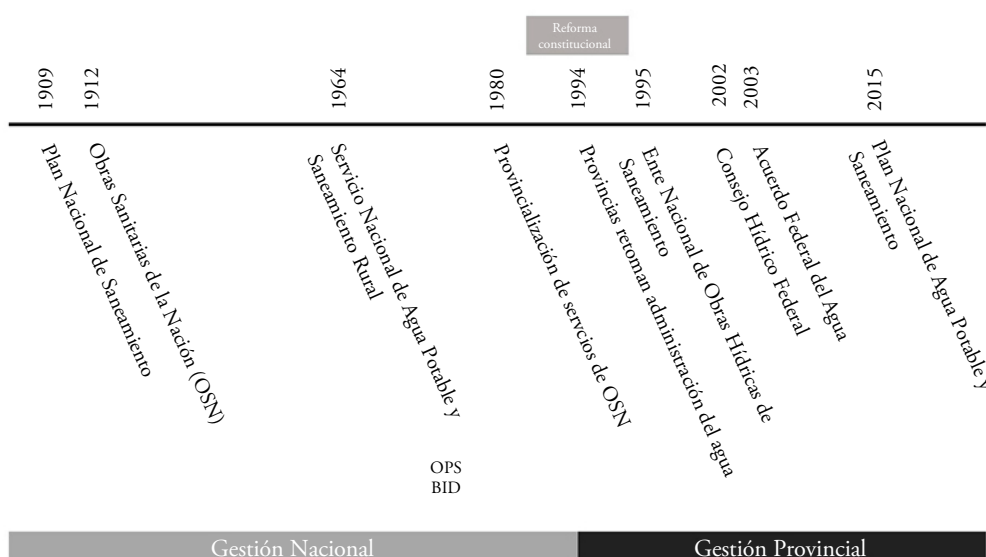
Reforma constitucional

1909
Plan Nacional de Saneamiento

1912
Obras Sanitarias de la Nación (OSN)

1964
Servicio Nacional de Agua Potable y Saneamiento Rural

OPS
BID

1980
Provincialización de servicios de OSN

1994
Provincias retoman administración del agua

1995
Ente Nacional de Obras Hídricas de Saneamiento

2002
Consejo Hídrico Federal

2003
Acuerdo Federal del Agua

2015
Plan Nacional de Agua Potable y Saneamiento

Gestión Nacional

Gestión Provincial